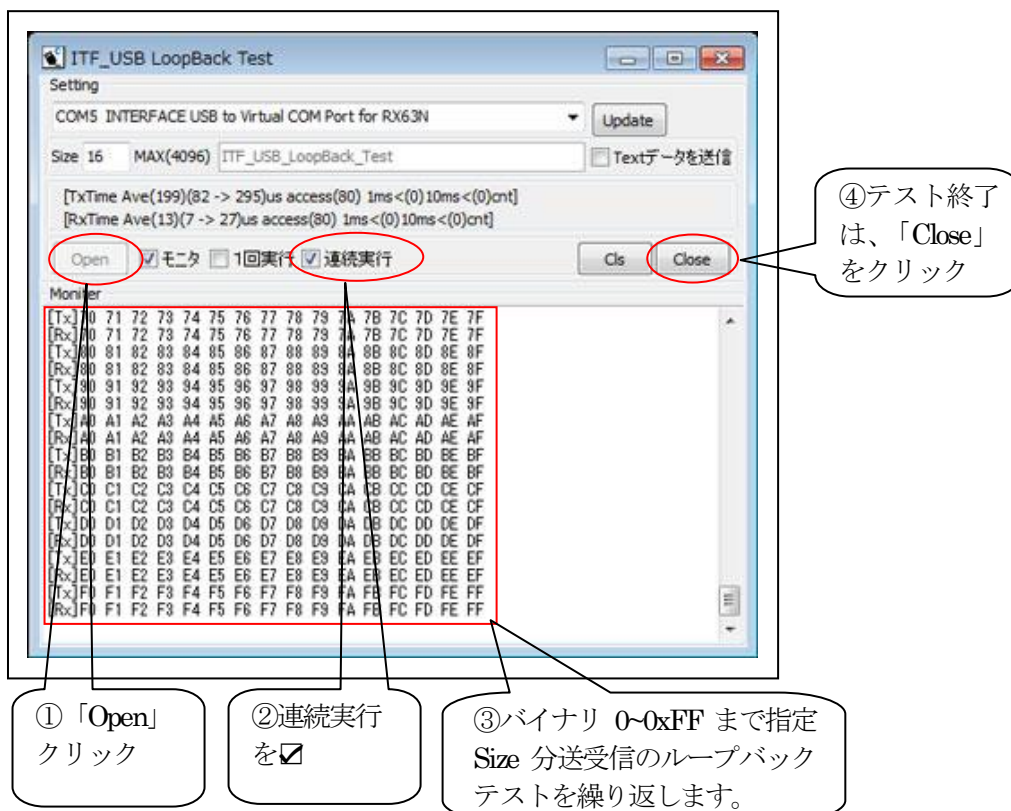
ITF_USB LoopBack Test

Setting

COM5 INTERFACE USB to Virtual COM Port for RX63N

Update

Size 16 MAX(4096) ITF_USB_LoopBack_Test

Textデータを送信

[TxTime Ave(199)(82 -> 295)us access(80) 1ms<(0)10ms<(0)cnt]
[RxTime Ave(13)(7 -> 27)us access(80) 1ms<(0)10ms<(0)cnt]

Open モニタ 1回実行 連続実行 Cls Close

Monitor

[Tx]70 71 72 73 74 75 76 77 78 79 7A 7B 7C 7D 7E 7F
[Rx]70 71 72 73 74 75 76 77 78 79 7A 7B 7C 7D 7E 7F
[Tx]80 81 82 83 84 85 86 87 88 89 8A 8B 8C 8D 8E 8F
[Rx]80 81 82 83 84 85 86 87 88 89 8A 8B 8C 8D 8E 8F
[Tx]90 91 92 93 94 95 96 97 98 99 9A 9B 9C 9D 9E 9F
[Rx]90 91 92 93 94 95 96 97 98 99 9A 9B 9C 9D 9E 9F
[Tx]A0 A1 A2 A3 A4 A5 A6 A7 A8 A9 AA AB AC AD AE AF
[Rx]A0 A1 A2 A3 A4 A5 A6 A7 A8 A9 AA AB AC AD AE AF
[Tx]B0 B1 B2 B3 B4 B5 B6 B7 B8 B9 BA BB BC BD BE BF
[Rx]B0 B1 B2 B3 B4 B5 B6 B7 B8 B9 BA BB BC BD BE BF
[Tx]C0 C1 C2 C3 C4 C5 C6 C7 C8 C9 CA CB CC CD CE CF
[Rx]C0 C1 C2 C3 C4 C5 C6 C7 C8 C9 CA CB CC CD CE CF
[Tx]D0 D1 D2 D3 D4 D5 D6 D7 D8 D9 DA DB DC DD DE DF
[Rx]D0 D1 D2 D3 D4 D5 D6 D7 D8 D9 DA DB DC DD DE DF
[Tx]E0 E1 E2 E3 E4 E5 E6 E7 E8 E9 EA EB EC ED EE EF
[Rx]E0 E1 E2 E3 E4 E5 E6 E7 E8 E9 EA EB EC ED EE EF
[Tx]F0 F1 F2 F3 F4 F5 F6 F7 F8 F9 FA FB FC FD FE FF
[Rx]F0 F1 F2 F3 F4 F5 F6 F7 F8 F9 FA FB FC FD FE FF

④テスト終了は、「Close」をクリック

①「Open」クリック

②連続実行を☑

③バイナリ 0~0xFF まで指定 Size 分送受信のループバックテストを繰り返します。